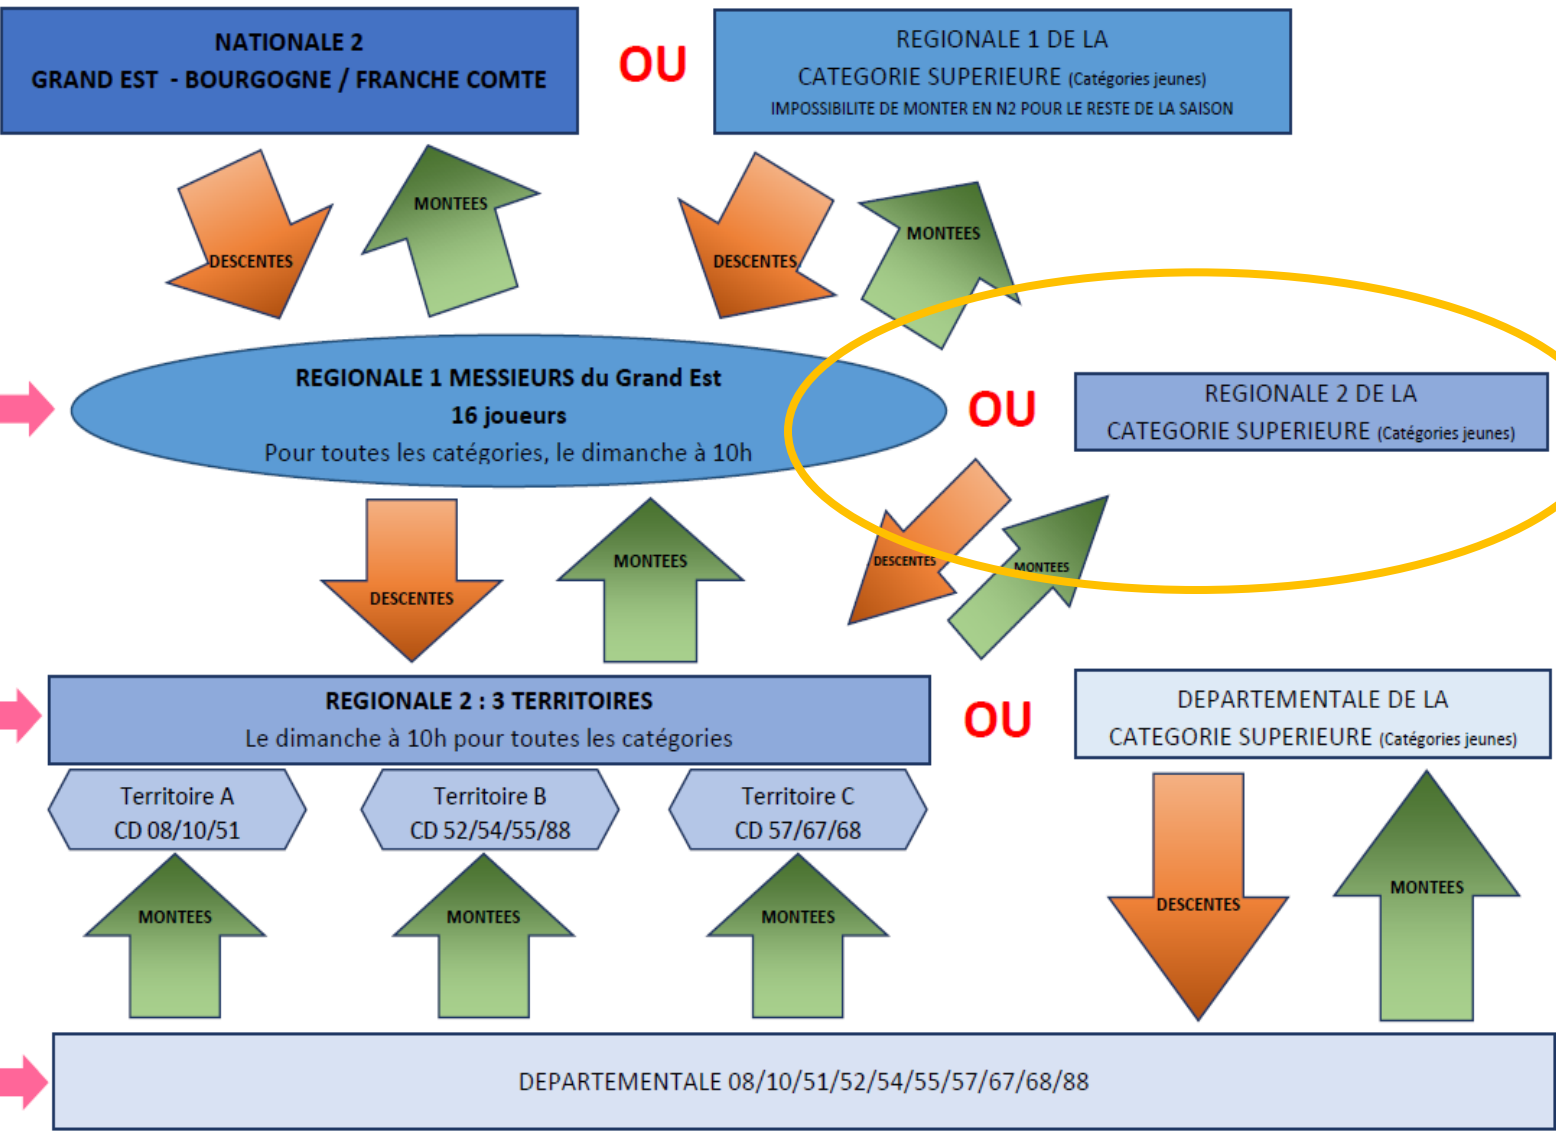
NATIONALE 2
GRAND EST - BOURGOGNE / FRANCHE COMTE

OU

REGIONALE 1 DE LA
CATEGORIE SUPERIEURE (Catégories jeunes)
IMPOSSIBILITE DE MONTER EN N2 POUR LE RESTE DE LA SAISON

DESCENTES

MONTEES

DESCENTES

MONTEES

REGIONALE 1 MESSIEURS du Grand Est
16 joueurs
Pour toutes les catégories, le dimanche à 10h

OU

REGIONALE 2 DE LA
CATEGORIE SUPERIEURE (Catégories jeunes)

DESCENTES

MONTEES

DESCENTES

MONTEES

REGIONALE 2 : 3 TERRITOIRES
Le dimanche à 10h pour toutes les catégories

OU

DEPARTEMENTALE DE LA
CATEGORIE SUPERIEURE (Catégories jeunes)

Territoire A
CD 08/10/51

Territoire B
CD 52/54/55/88

Territoire C
CD 57/67/68

MONTEES

MONTEES

MONTEES

DESCENTES

MONTEES

DEPARTEMENTALE 08/10/51/52/54/55/57/67/68/88